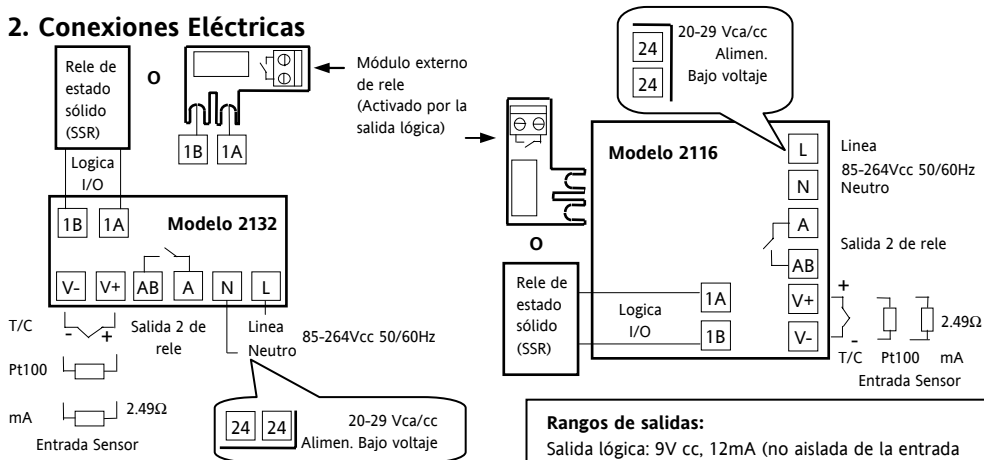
2. Conexiones Eléctricas

Rele de estado sólido (SSR)

O

Módulo externo de rele (Activado por la salida lógica)

1B 1A

Logica I/O

1B 1A Modelo 2132

V- V+ AB A N L

T/C - + Salida 2 de rele Linea Neutro 85-264Vcc 50/60Hz

Pt100

mA 2.49Ω

Entrada Sensor

24 24 20-29 Vca/cc Alimen. Bajo voltaje

24 24 20-29 Vca/cc Alimen. Bajo voltaje

Modelo 2116

L Linea 85-264Vcc 50/60Hz
N Neutro

A Salida 2 de rele
AB

O

Rele de estado sólido (SSR)

Logica I/O

1A
1B

V+ +
V- -

T/C Pt100 mA 2.49Ω
Entrada Sensor

Rangos de salidas:
Salida lógica: 9V cc, 12mA (no aislada de la entrada